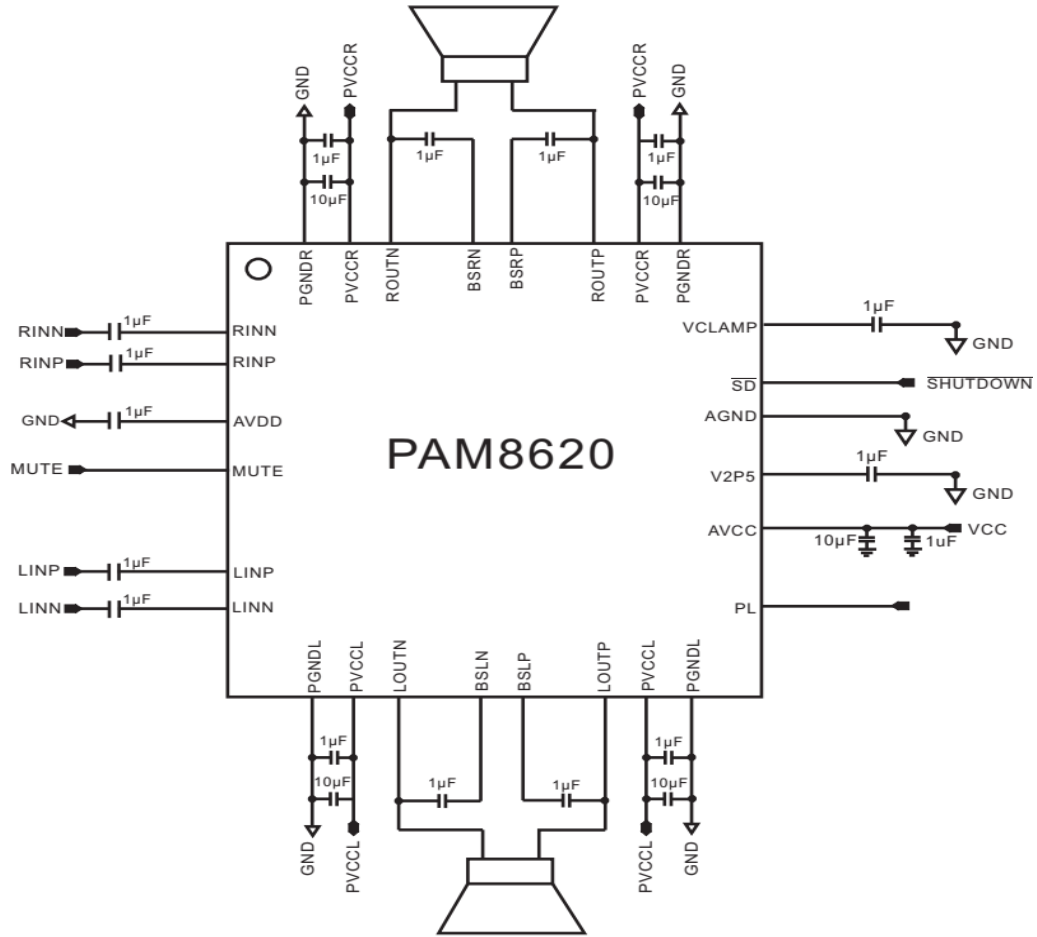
GND
PVCCR
1µF
10µF
1µF
1µF
PVCCR
GND
1µF
10µF
PGNDR
PVCCR
ROUTN
BSRN
BSRP
ROUTP
PVCCR
PGNDR
RINN
1µF
RINN
RINP
1µF
RINP
GND
1µF
AVDD
MUTE
MUTE
LINP
1µF
LINP
LINN
1µF
LINN
VCLAMP
1µF
GND
$\overline{SD}$
$\overline{SHUTDOWN}$
AGND
GND
PAM8620
V2P5
1µF
GND
AVCC
10µF
1uF
VCC
PL
PGNDL
PVCCL
LOUTN
BSLN
BSLP
LOUTP
PVCCL
PGNDL
1µF
10µF
1µF
1µF
1µF
10µF
GND
PVCCL
PVCCL
GND